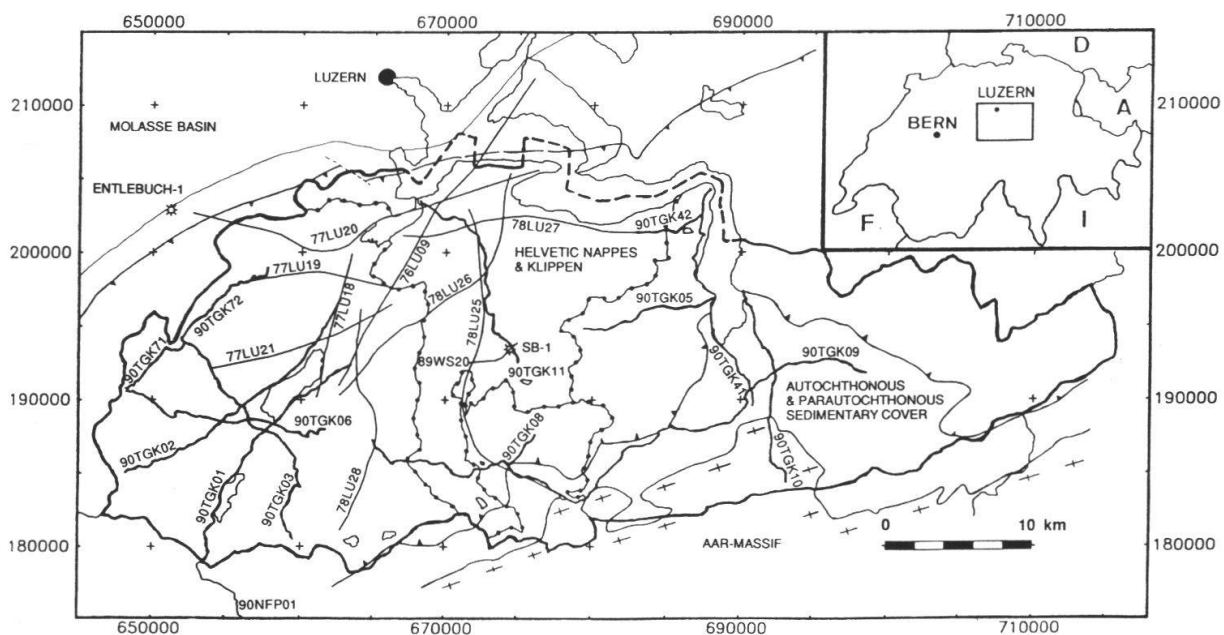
650000
670000
690000
710000

210000
200000
190000
180000

210000
200000
190000
180000

LUZERN
MOLASSE BASIN
ENTLEBUCH-1
77LU20
78LU27
90TGK42
77LU19
78LU09
HELVETIC NAPPES & KLIPPEN
90TGK72
77LU18
78LU26
90TGK05
78LU25
77LU21
SB-1
90TGK71
89WS20
90TGK09
90TGK41
90TGK11
AUTOCHTHONOUS & PARAUTOCHTHONOUS SEDIMENTARY COVER
90TGK06
90TGK02
90TGK08
90TGK10
90TGK01
90TGK03
78LU28
AAR-MASSIF
90NFP01

0
10 km

D
LUZERN
BERN
A
F
I

650000
670000
690000
710000